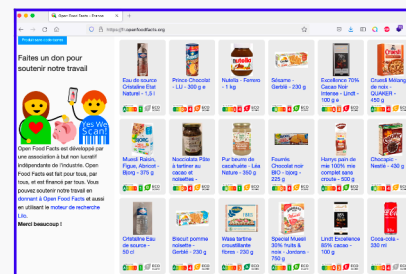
Open Food Facts - France

https://fr.openfoodfacts.org

Faites un don pour soutenir notre travail

Yes We Scan!

Open Food Facts est développé par une association à but non lucratif indépendante de l'industrie. Open Food Facts est fait pour tous, par tous, et est financé par tous. Vous pouvez soutenir notre travail en donnant à Open Food Facts et aussi en utilisant le moteur de recherche Lilo.

Merci beaucoup !

Eau de source Cristaline Etat Naturel - 1,5 l

Prince Chocolat - LU - 300 g

Nutella - Ferrero - 1 kg

Sésame - Gerblé - 230 g

Excellence 70% Cacao Noir Intense - Lindt - 100 g

Crunch Mélange de noix - QUAKER - 450 g

Muesli Raisin, Figue, Abricot - Bjorg - 375 g

Nocciolata Pâte à tartiner au cacao et noisettes

Pur beurre de cacahuète - Léa Nature - 350 g

Fourrés Chocolat noir BIO - bjorg - 225 g

Harrys pain de mie 100% mie complet sans croute - 500 g

Chocapic - Nestlé - 430 g

Cristaline Eau de source - 50 cl

Biscuit pomme noisette - Gerblé - 200 g

Wasa tartine croustillante fibres - 230 g

Special Muesli 30% fruits & noix - Jordans - 750 g

Lindt Excellence 90% cacao - 100 g

Coca-cola - 330 ml